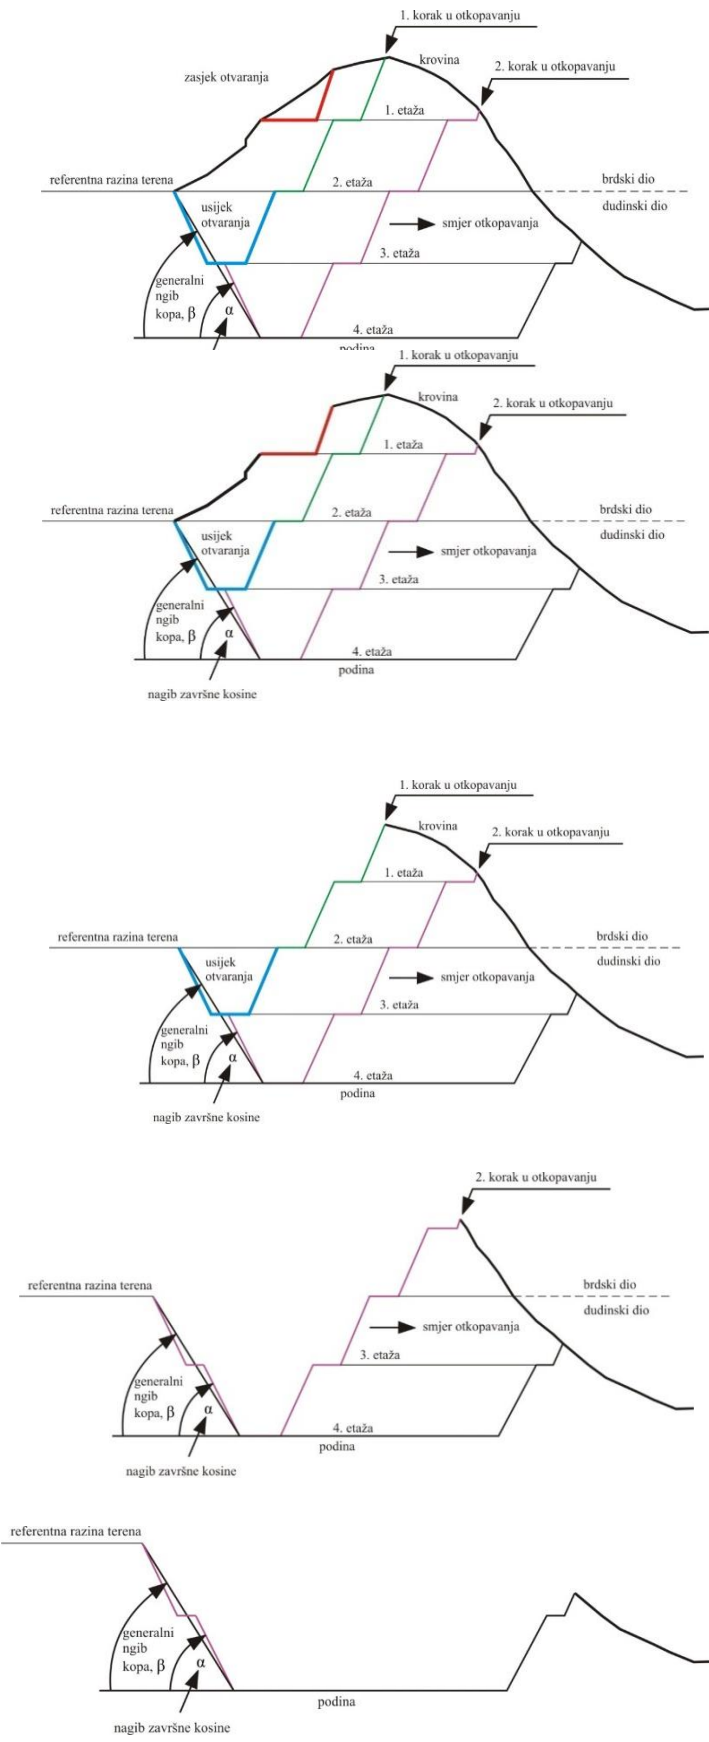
1. korak u otkopavanju
krovina
zasjek otvaranja
2. korak u otkopavanju
1. etaža
referentna razina terena
2. etaža
brdski dio
dudinski dio
usijek otvaranja
smjer otkopavanja
3. etaža
generalni ngib kopa, β
α
4. etaža
podina

1. korak u otkopavanju
krovina
2. korak u otkopavanju
1. etaža
referentna razina terena
2. etaža
brdski dio
dudinski dio
usijek otvaranja
smjer otkopavanja
3. etaža
generalni ngib kopa, β
α
4. etaža
podina
nagib završne kosine

1. korak u otkopavanju
krovina
2. korak u otkopavanju
1. etaža
referentna razina terena
2. etaža
brdski dio
dudinski dio
usijek otvaranja
smjer otkopavanja
3. etaža
generalni ngib kopa, β
α
4. etaža
podina
nagib završne kosine

2. korak u otkopavanju
referentna razina terena
brdski dio
dudinski dio
smjer otkopavanja
3. etaža
generalni ngib kopa, β
α
4. etaža
podina
nagib završne kosine

referentna razina terena
generalni ngib kopa, β
α
podina
nagib završne kosine